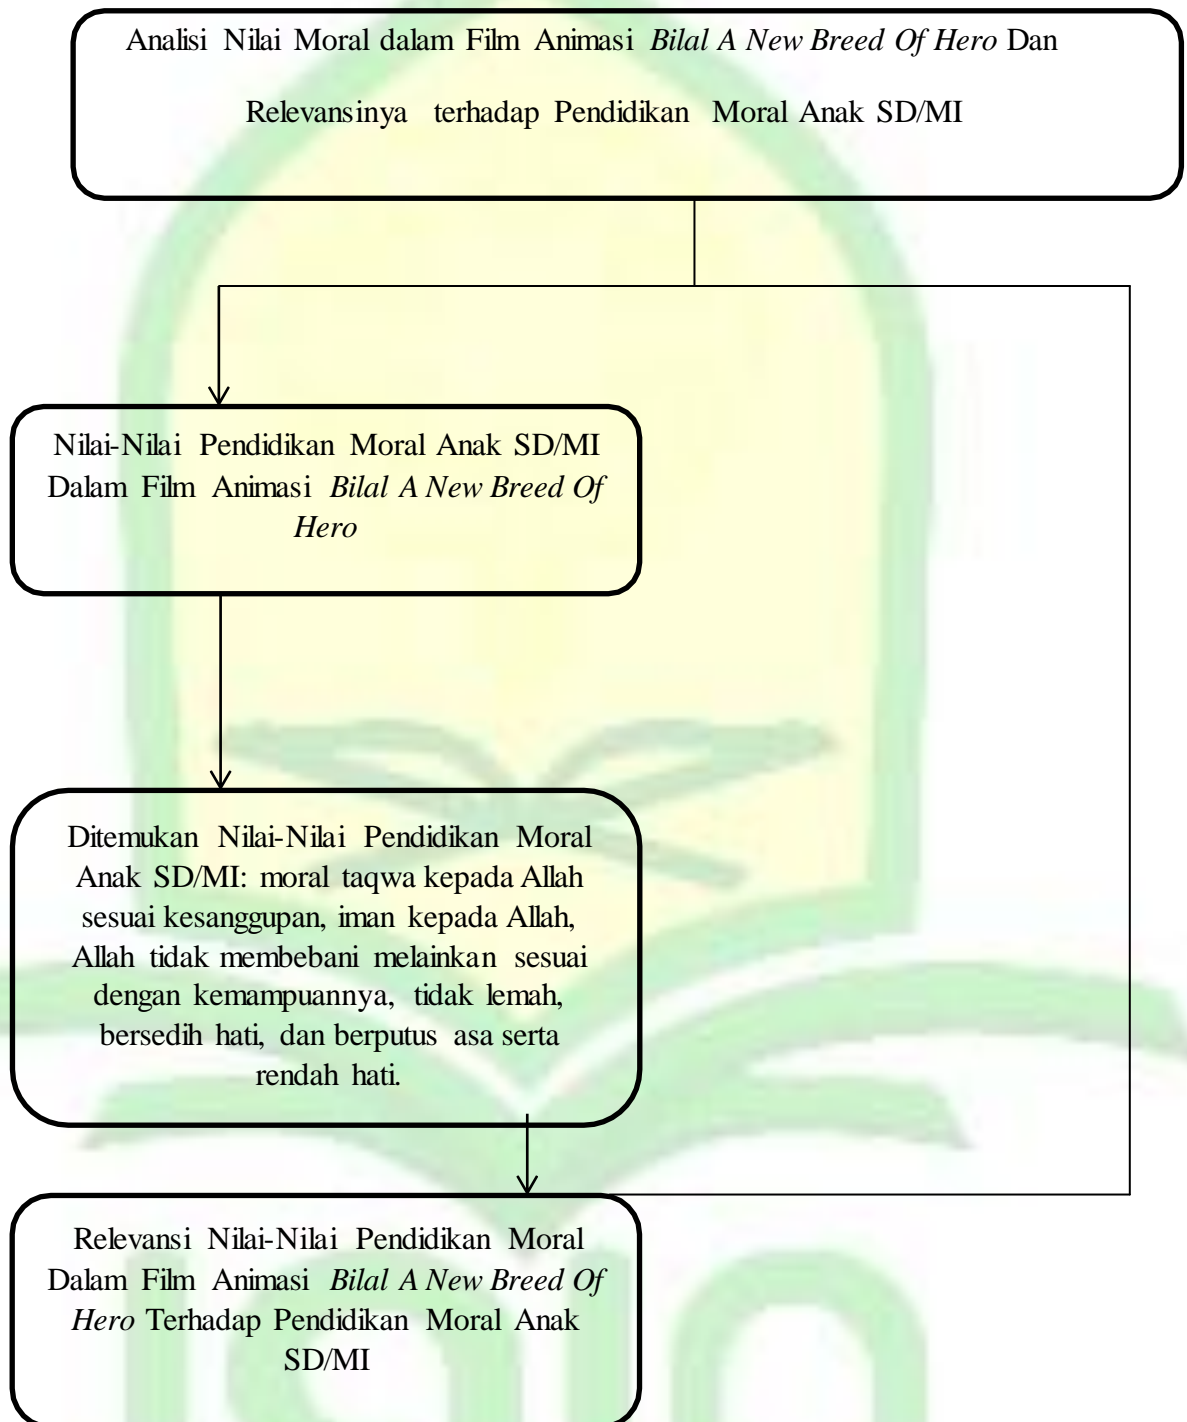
Analisi Nilai Moral dalam Film Animasi *Bilal A New Breed Of Hero* Dan Relevansinya terhadap Pendidikan Moral Anak SD/MI

Nilai-Nilai Pendidikan Moral Anak SD/MI Dalam Film Animasi *Bilal A New Breed Of Hero*

Ditemukan Nilai-Nilai Pendidikan Moral Anak SD/MI: moral taqwa kepada Allah sesuai kesanggupan, iman kepada Allah, Allah tidak membebani melainkan sesuai dengan kemampuannya, tidak lemah, bersedih hati, dan berputus asa serta rendah hati.

Relevansi Nilai-Nilai Pendidikan Moral Dalam Film Animasi *Bilal A New Breed Of Hero* Terhadap Pendidikan Moral Anak SD/MI